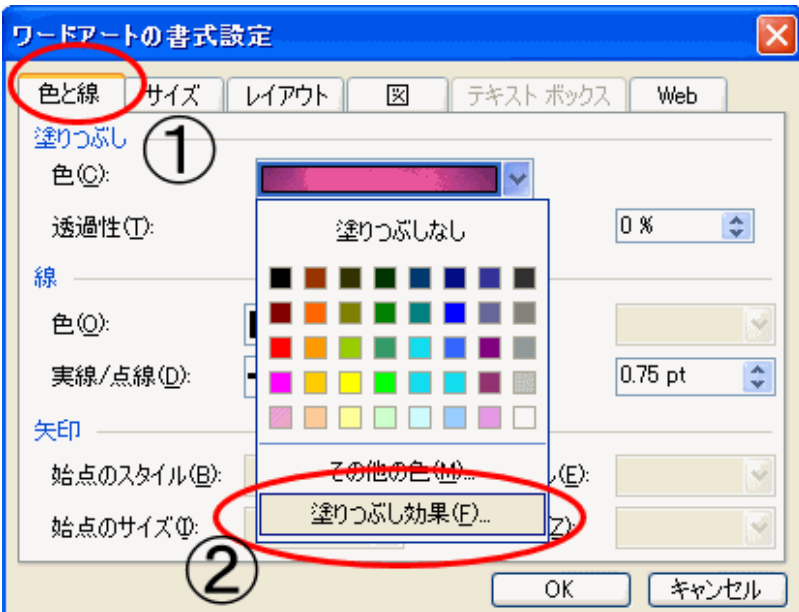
ワードアートの書式設定

色と線 | サイズ | レイアウト | 図 | テキスト ボックス | Web

塗りつぶし
①
色(C):
透過性(T):
0 %

塗りつぶしなし

線
色(O):
実線/点線(D):
0.75 pt

矢印
始点のスタイル(B):
始点のサイズ(I):
その他の色(M)...
塗りつぶし効果(F)...
ル(E):
(Z):

②

OK
キャンセル